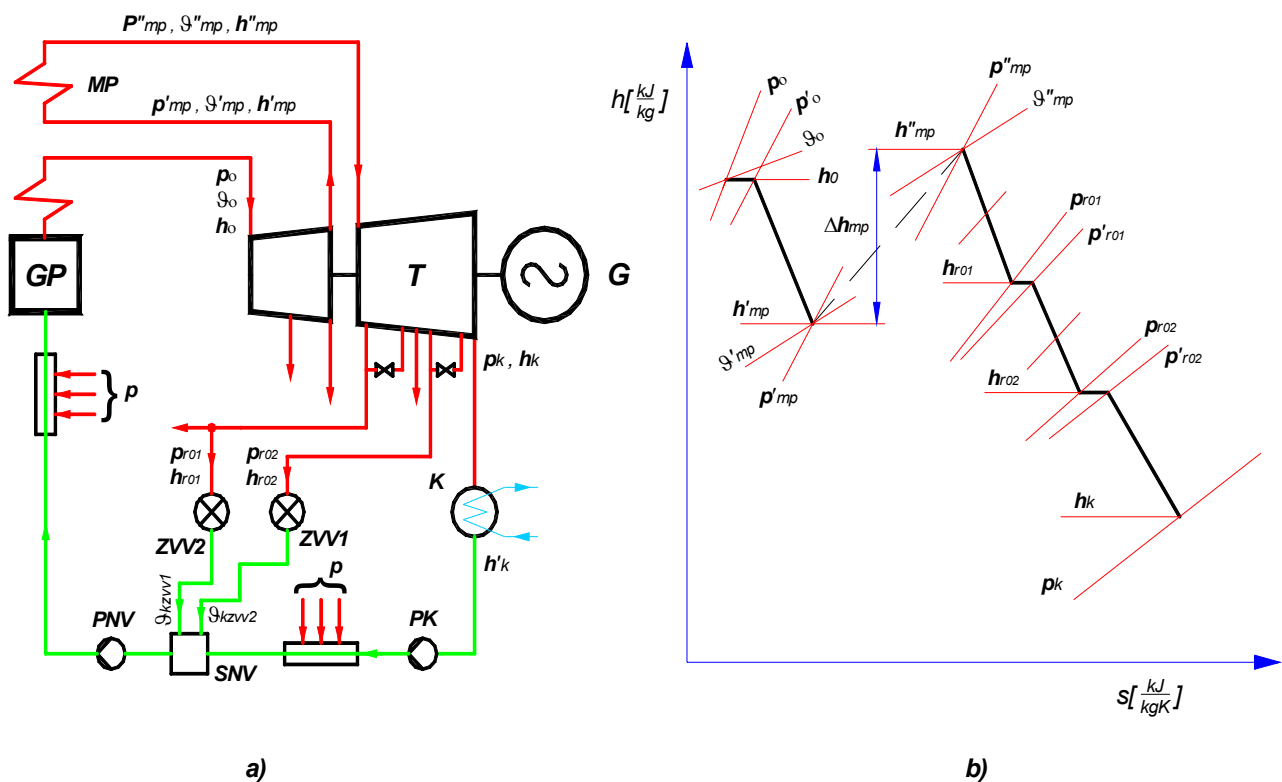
$P''_{mp}$, $\vartheta''_{mp}$, $h''_{mp}$

MP

$p'_{mp}$, $\vartheta'_{mp}$, $h'_{mp}$

$p_o$
$\vartheta_o$
$h_o$

GP

T

G

$p_k$, $h_k$

p

$p_{r01}$
$h_{r01}$

$p_{r02}$
$h_{r02}$

K

ZVV2

ZVV1

$h'_k$

$\vartheta_{kzvv1}$

$\vartheta_{kzvv2}$

p

PNV

SNV

PK

a)

$h[\frac{kJ}{kg}]$

$p_o$

$p'_o$

$\vartheta_o$

$h_0$

$p''_{mp}$

$\vartheta''_{mp}$

$h''_{mp}$

$\Delta h_{mp}$

$p_{r01}$

$p'_{r01}$

$h_{r01}$

$h'_{mp}$

$\vartheta'_{mp}$

$p'_{mp}$

$p_{r02}$

$p'_{r02}$

$h_{r02}$

$h_k$

$p_k$

$s[\frac{kJ}{kgK}]$

b)